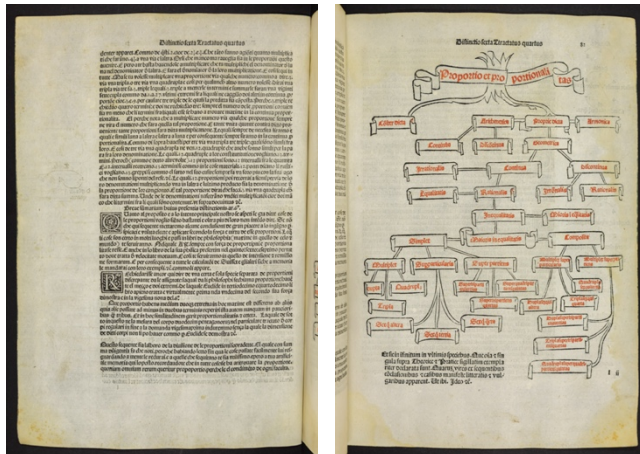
Distinctio sexta Tractatus quartus

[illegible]

Distinctio sexta Tractatus quartus

81

Proportio et proportionalitas

Continua

Arithmetica

Geometrica

Armonica

Continua

Discontinua

Geometrica

Irrationalis

Continua

Discontinua

Equalitatis

Rationalis

Irrationalis

Rationalis

Inequalitatis

Maioris inequalitatis

Simplex

Multiplex superparticularis

Composita

Multiplex

Superparticularis

Superpartiens

Multiplex superparticularis

Multiplex superpartiens

Dupla

Quadrupla

Sesquialtera

Sesquitertia

Superbipartiens tertias

Supertripartiens quartas

Dupla sesquialtera

Tripla

Sesquiquarta

Superquadripartiens quintas

Tripla sesquialtera

Quintupla

Sesquiquinta

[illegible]

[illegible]

Ex his similiter in minoris speciebus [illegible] ponitur sub. Et sic de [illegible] figura super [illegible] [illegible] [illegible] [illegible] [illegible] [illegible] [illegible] gardus apparent. Ut sic. Ista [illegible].

1 iii